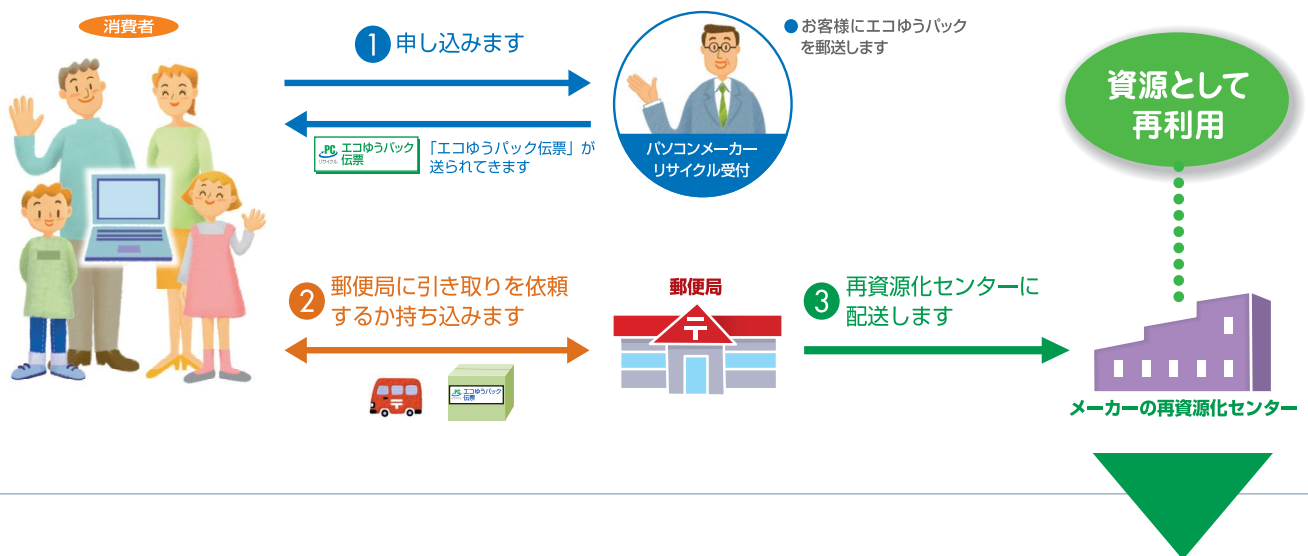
消費者

1 申し込みます

PC リサイクル エコゆうパック伝票

「エコゆうパック伝票」が送られてきます

パソコンメーカー リサイクル受付

● お客様にエコゆうパックを郵送します

資源として再利用

2 郵便局に引き取りを依頼するか持ち込みます

〒

エコゆうパック伝票

郵便局

〒

3 再資源化センターに配送します

メーカーの再資源化センター